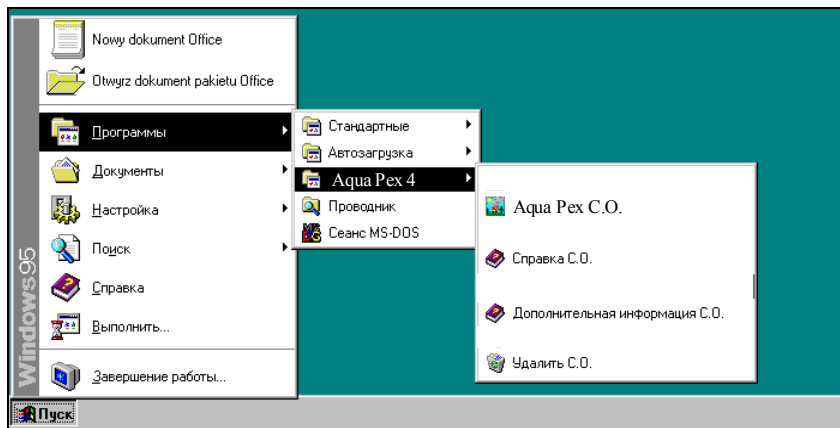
Nowy dokument Office

Otwyrz dokument pakietu Office

Программы

Документы

Настройка

Поиск

Справка

Выполнить...

Завершение работы...

Windows95

Пуск

Стандартные

Автозагрузка

Aqua Pex 4

Проводник

Сеанс MS-DOS

Aqua Pex C.O.

Справка C.O.

Дополнительная информация C.O.

Удалить C.O.